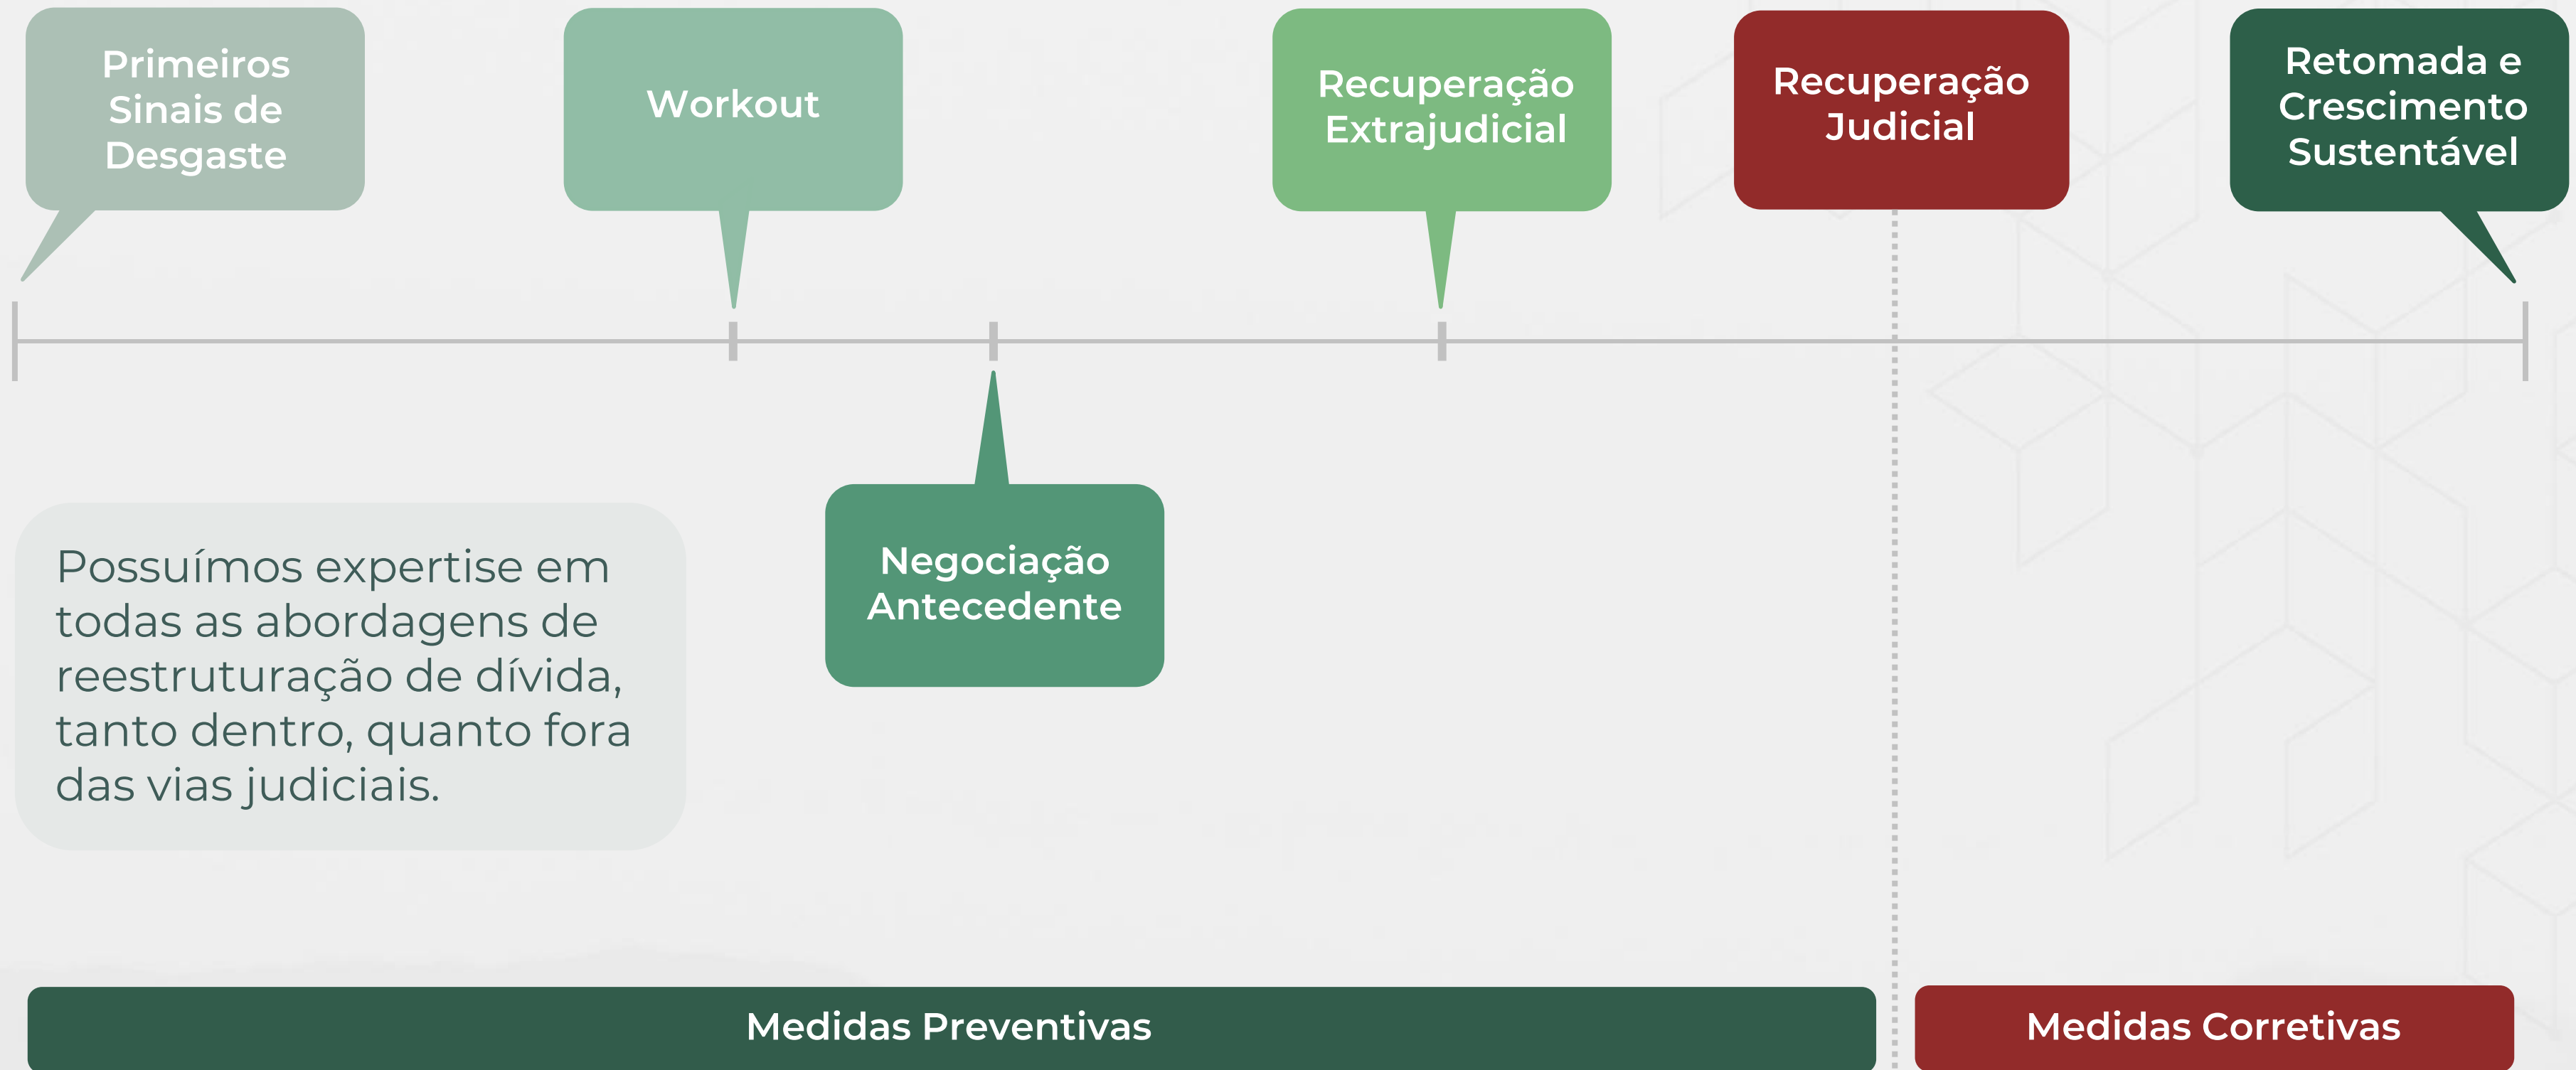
Primeiros Sinais de Desgaste

Workout

Recuperação Extrajudicial

Recuperação Judicial

Retomada e Crescimento Sustentável

Negociação Antecedente

Possuímos expertise em todas as abordagens de reestruturação de dívida, tanto dentro, quanto fora das vias judiciais.

Medidas Preventivas

Medidas Corretivas